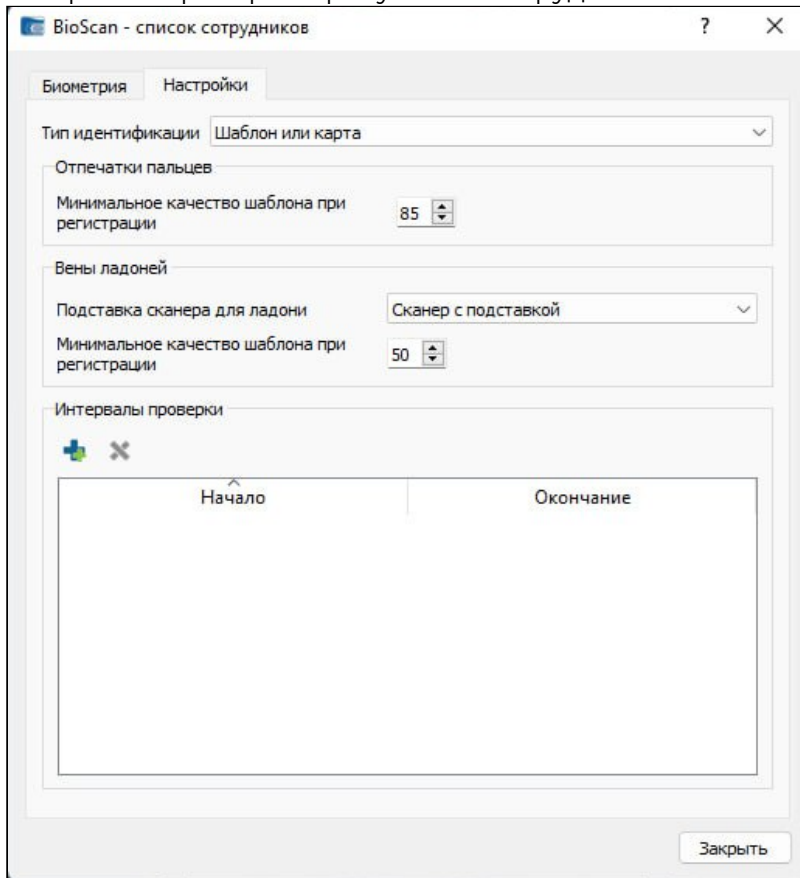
BioScan - список сотрудников

?

Биометрия Настройки

Тип идентификации Шаблон или карта

Отпечатки пальцев

Минимальное качество шаблона при регистрации 85

Вены ладоней

Подставка сканера для ладони Сканер с подставкой

Минимальное качество шаблона при регистрации 50

Интервалы проверки

| Начало | Окончание |
|---|---|

Закрыть